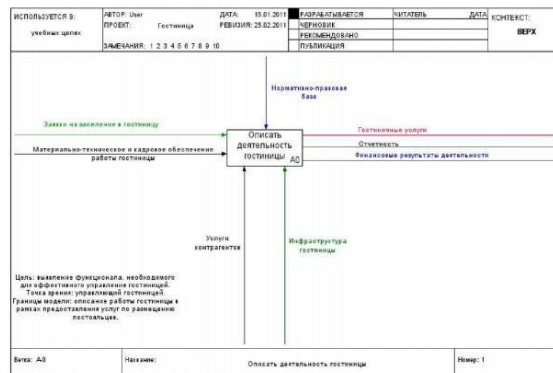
| ИСПОЛЬЗУЕТСЯ В: | АВТОР: User | ДАТА: 15.01.2011 | РАЗРАБАТЫВАЕТСЯ | ЧИТАТЕЛЬ | ДАТА | КОНТЕКСТ: |
|---|---|---|---|---|---|---|
| учебных целях | ПРОЕКТ: Гостиница | РЕВИЗИЯ: 25.02.2011 | ЧЕРНОВИК | | | ВЕРХ |
| | | | РЕКОМЕНДОВАНО | | | |
| | ЗАМЕЧАНИЯ: 1 2 3 4 5 6 7 8 9 10 | | ПУБЛИКАЦИЯ | | | |

Нормативно-правовая база

Заказ на заселение в гостиницу

Материально-техническое и кадровое обеспечение работы гостиницы

Описать деятельность гостиницы

A0

Гостиничные услуги

Отчетность

Финансовые результаты деятельности

Услуги контрагентов

Инфраструктура гостиницы

Цель: выявление функционала, необходимого для эффективного управления гостиницей. Точка зрения: управляющий гостиницей. Границы модели: описание работы гостиницы в рамках предоставления услуг по размещению постояльцев.

| Ветка: A-0 | Название: Описать деятельность гостиницы | Номер: 1 |
|---|---|---|